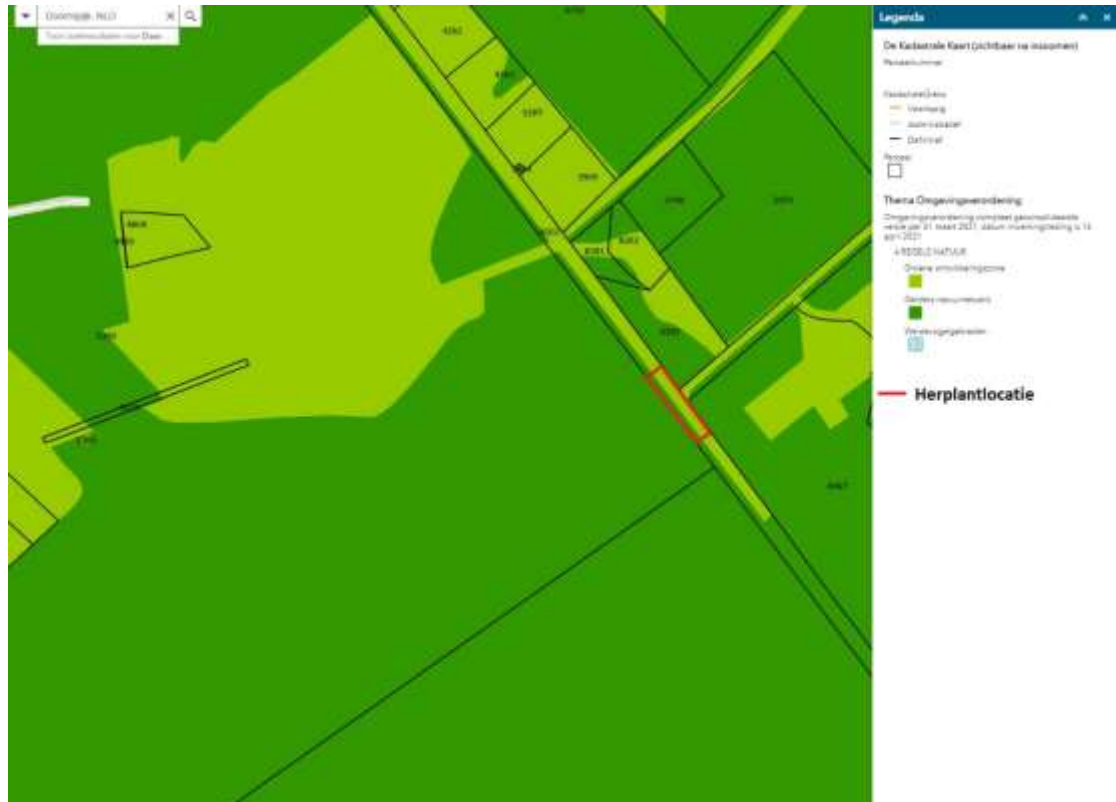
Doornspijk, NLD
Toon zoekresultaten voor Doe...

Legenda

De Kadastrale Kaart (zichtbaar na inzoomen)
Perceelnummer

KadastraleGrens
Voorlopig
Administratief
Definitief

Perceel

Thema Omgevingsverordening
Omgevingsverordening compleet geconsolideerde versie per 31 maart 2021, datum inwerkingtreding is 14 april 2021
4 REGELS NATUUR
Groene ontwikkelingszone
Gelders natuurnetwerk
Weidevogelgebieden

Herplantlocatie